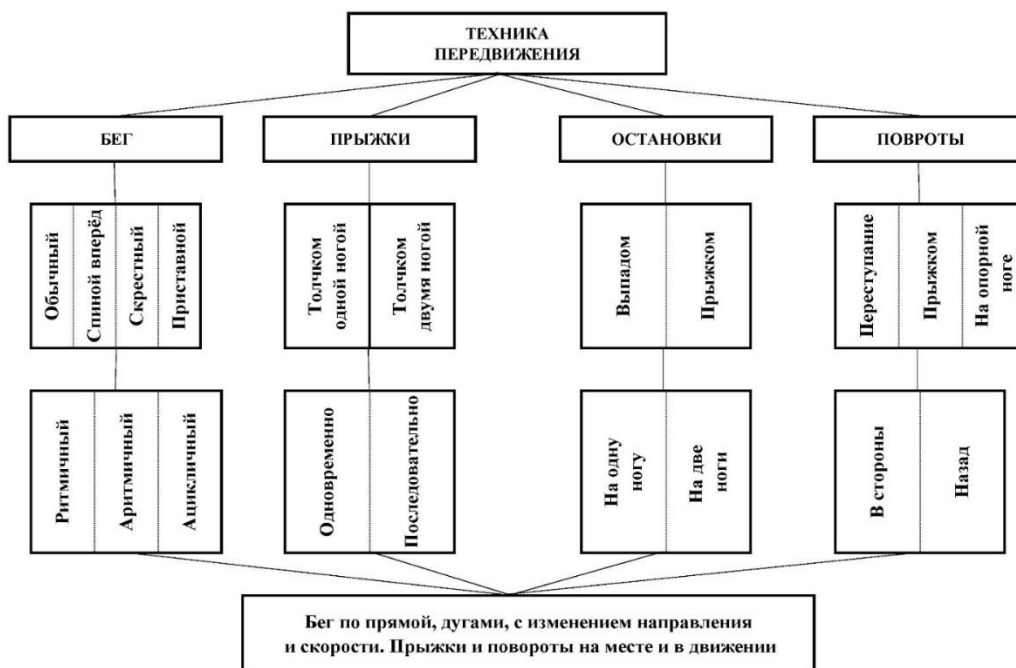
ТЕХНИКА ПЕРЕДВИЖЕНИЯ

БЕГ

ПРЫЖКИ

ОСТАНОВКИ

ПОВРОТЫ

Обычный

Спиной вперёд

Скрестный

Приставной

Толчком одной ногой

Толчком двумя ногой

Выпадом

Прыжком

Переступание

Прыжком

На опорной ноге

Ритмичный

Аритмичный

Ацикличный

Одновременно

Последовательно

На одну ногу

На две ноги

В стороны

Назад

Бег по прямой, дугами, с изменением направления и скорости. Прыжки и повороты на месте и в движении